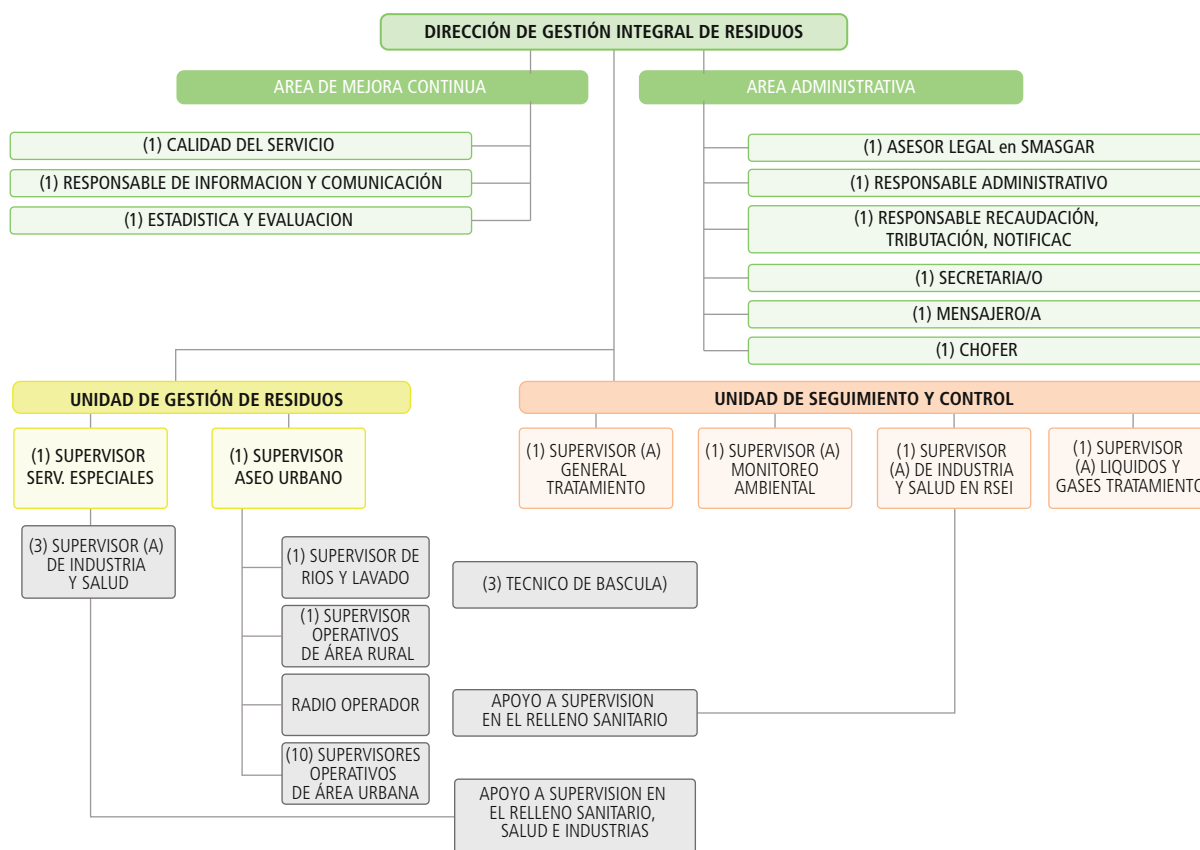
DIRECCIÓN DE GESTIÓN INTEGRAL DE RESIDUOS

AREA DE MEJORA CONTINUA

(1) CALIDAD DEL SERVICIO

(1) RESPONSABLE DE INFORMACION Y COMUNICACIÓN

(1) ESTADISTICA Y EVALUACION

AREA ADMINISTRATIVA

(1) ASESOR LEGAL en SMASGAR

(1) RESPONSABLE ADMINISTRATIVO

(1) RESPONSABLE RECAUDACIÓN, TRIBUTACIÓN, NOTIFICAC

(1) SECRETARIA/O

(1) MENSAJERO/A

(1) CHOFER

UNIDAD DE GESTIÓN DE RESIDUOS

(1) SUPERVISOR SERV. ESPECIALES

(1) SUPERVISOR ASEO URBANO

(3) SUPERVISOR (A) DE INDUSTRIA Y SALUD

(1) SUPERVISOR DE RIOS Y LAVADO

(1) SUPERVISOR OPERATIVOS DE ÁREA RURAL

RADIO OPERADOR

(10) SUPERVISORES OPERATIVOS DE ÁREA URBANA

UNIDAD DE SEGUIMIENTO Y CONTROL

(1) SUPERVISOR (A) GENERAL TRATAMIENTO

(1) SUPERVISOR (A) MONITOREO AMBIENTAL

(1) SUPERVISOR (A) DE INDUSTRIA Y SALUD EN RSEI

(1) SUPERVISOR (A) LIQUIDOS Y GASES TRATAMIENTO

(3) TECNICO DE BASCULA)

APOYO A SUPERVISION EN EL RELLENO SANITARIO

APOYO A SUPERVISION EN EL RELLENO SANITARIO, SALUD E INDUSTRIAS